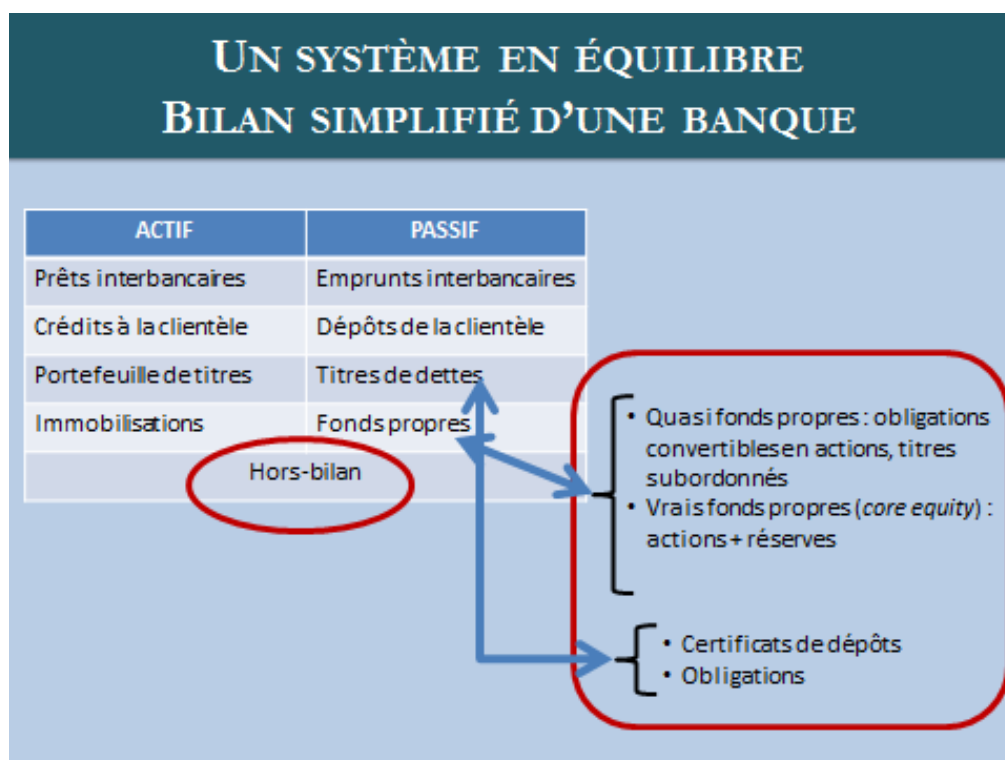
UN SYSTÈME EN ÉQUILIBRE
BILAN SIMPLIFIÉ D'UNE BANQUE

| ACTIF | PASSIF |
|---|---|
| Prêts interbancaires | Emprunts interbancaires |
| Crédits à la clientèle | Dépôts de la clientèle |
| Portefeuille de titres | Titres de dettes |
| Immobilisations | Fonds propres |
| Hors-bilan | |

• Quasi fonds propres : obligations convertibles en actions, titres subordonnés
• Vrais fonds propres (*core equity*) : actions + réserves

• Certificats de dépôts
• Obligations